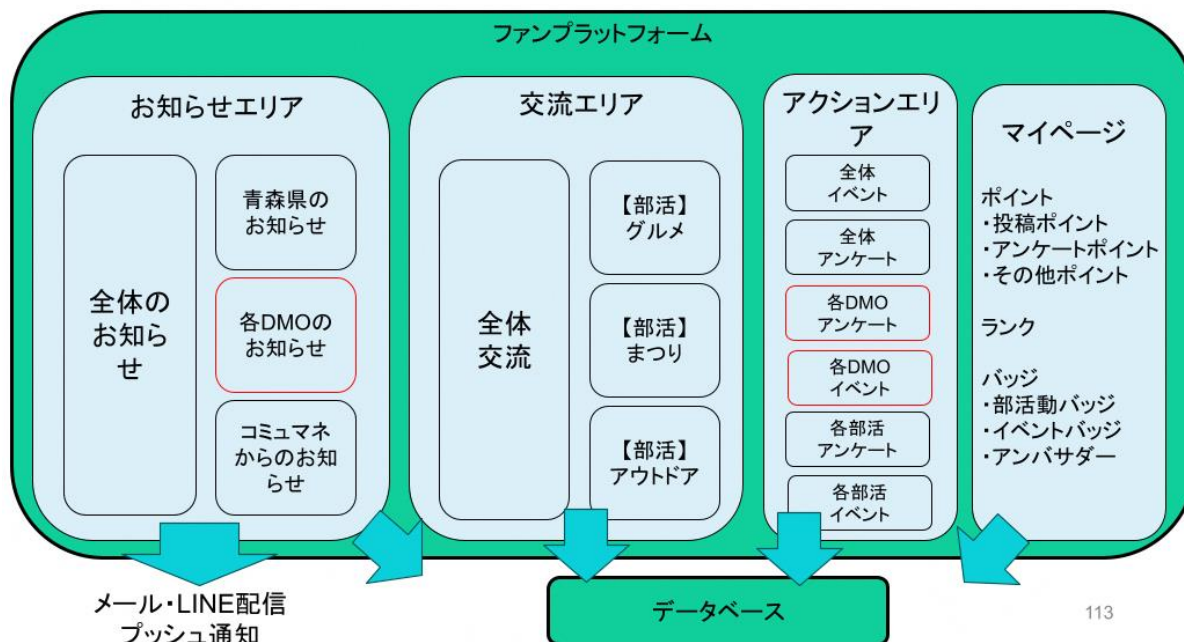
ファンプラットフォーム

お知らせエリア

全体のお知らせ

青森県のお知らせ

各DMOのお知らせ

コミュマネからのお知らせ

交流エリア

全体交流

【部活】グルメ

【部活】まつり

【部活】アウトドア

アクションエリア

全体イベント

全体アンケート

各DMOアンケート

各DMOイベント

各部活アンケート

各部活イベント

マイページ

ポイント
・投稿ポイント
・アンケートポイント
・その他ポイント

ランク

バッジ
・部活動バッジ
・イベントバッジ
・アンバサダー

メール・LINE配信
プッシュ通知

データベース

113